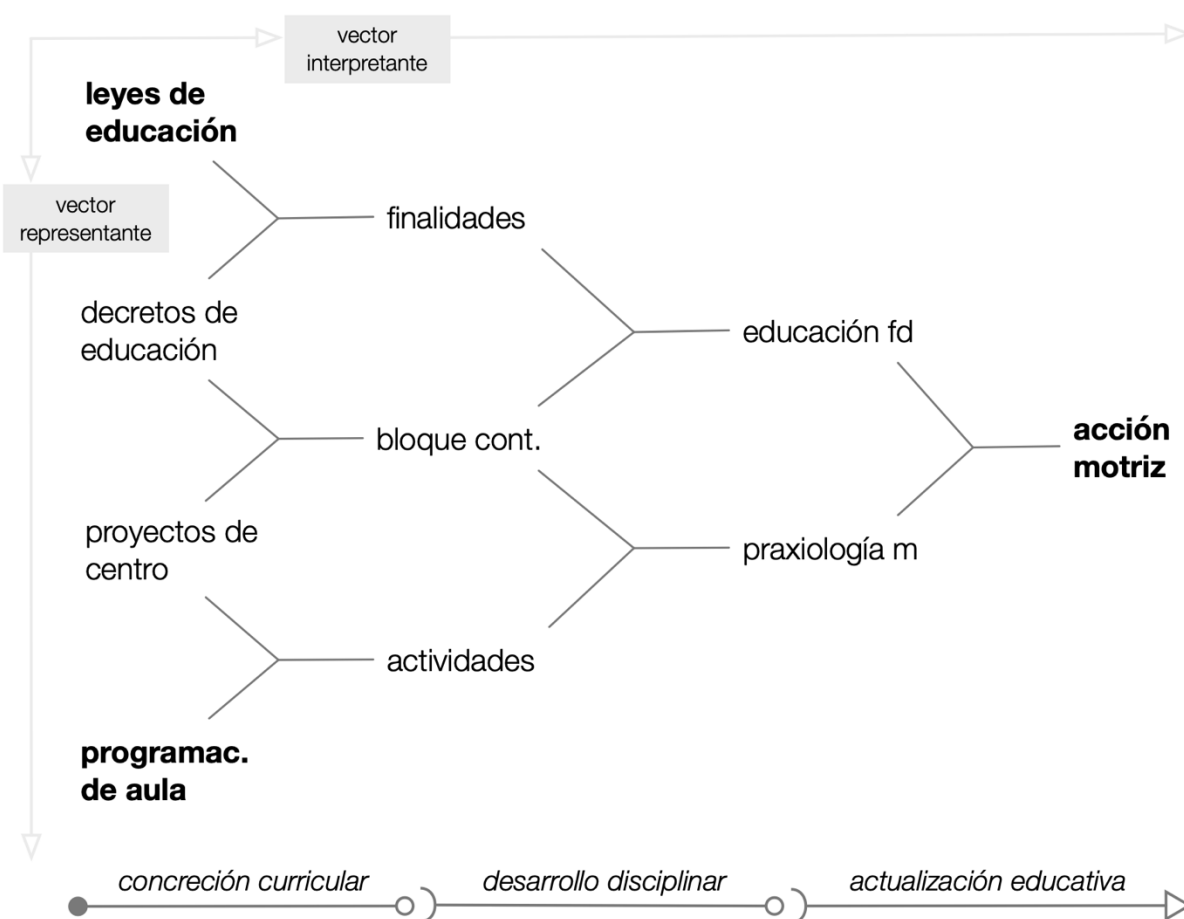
vector interpretante

**leyes de educación**

vector representante

finalidades

decretos de educación

educación fd

bloque cont.

**acción motriz**

proyectos de centro

praxiología m

actividades

**programac. de aula**

*concreción curricular*

*desarrollo disciplinar*

*actualización educativa*